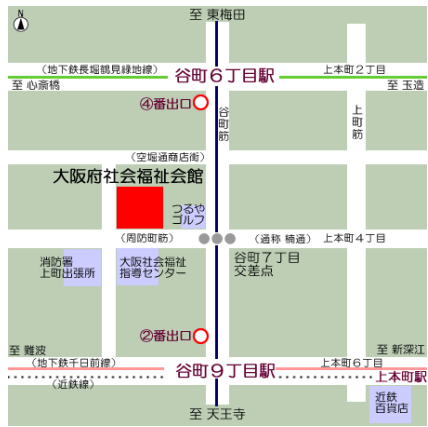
N
至 東梅田
（地下鉄長堀鶴見緑地線）
谷町６丁目駅
上本町２丁目
至 心斎橋
至 玉造
④番出口
谷町筋
上町筋
（空堀通商店街）
大阪府社会福祉会館
つるや ゴルフ
（周防町筋）
（通称 綿通）
上本町４丁目
消防署 上町出張所
大阪社会福祉 指導センター
谷町７丁目 交差点
②番出口
至 難波
至 新深江
（地下鉄千日前線）
上本町６丁目
谷町９丁目駅
上本町駅
（近鉄線）
近鉄 百貨店
至 天王寺